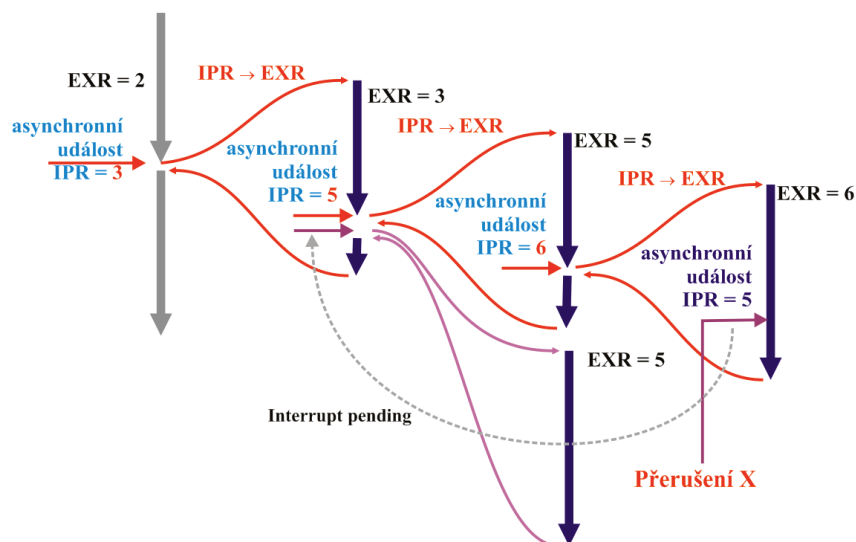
EXR = 2

asynchronní událost IPR = 3

IPR → EXR

EXR = 3

asynchronní událost IPR = 5

IPR → EXR

EXR = 5

asynchronní událost IPR = 6

IPR → EXR

EXR = 6

asynchronní událost IPR = 5

EXR = 5

Interrupt pending

Přerušení X